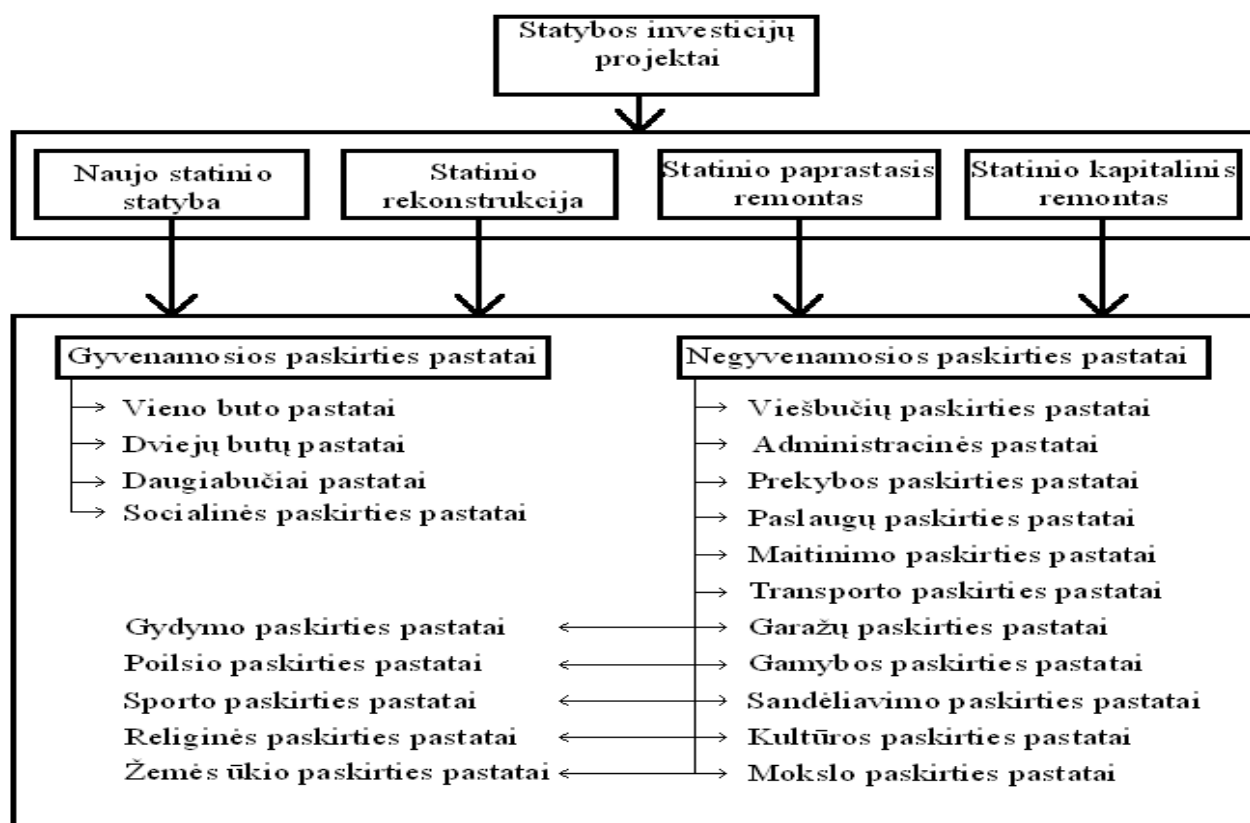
Statybos investicijų projektai

Naujo statinio statyba

Statinio rekonstrukcija

Statinio paprastasis remontas

Statinio kapitalinis remontas

Gyvenamosios paskirties pastatai

Vieno buto pastatai
Dviejų butų pastatai
Daugiabučiai pastatai
Socialinės paskirties pastatai

Negyvenamosios paskirties pastatai

Viešbučių paskirties pastatai
Administracinės pastatai
Prekybos paskirties pastatai
Paslaugų paskirties pastatai
Maitinimo paskirties pastatai
Transporto paskirties pastatai
Garažų paskirties pastatai
Gamybos paskirties pastatai
Sandėliavimo paskirties pastatai
Kultūros paskirties pastatai
Mokslo paskirties pastatai

Gydymo paskirties pastatai
Poilsio paskirties pastatai
Sporto paskirties pastatai
Religinės paskirties pastatai
Žemės ūkio paskirties pastatai